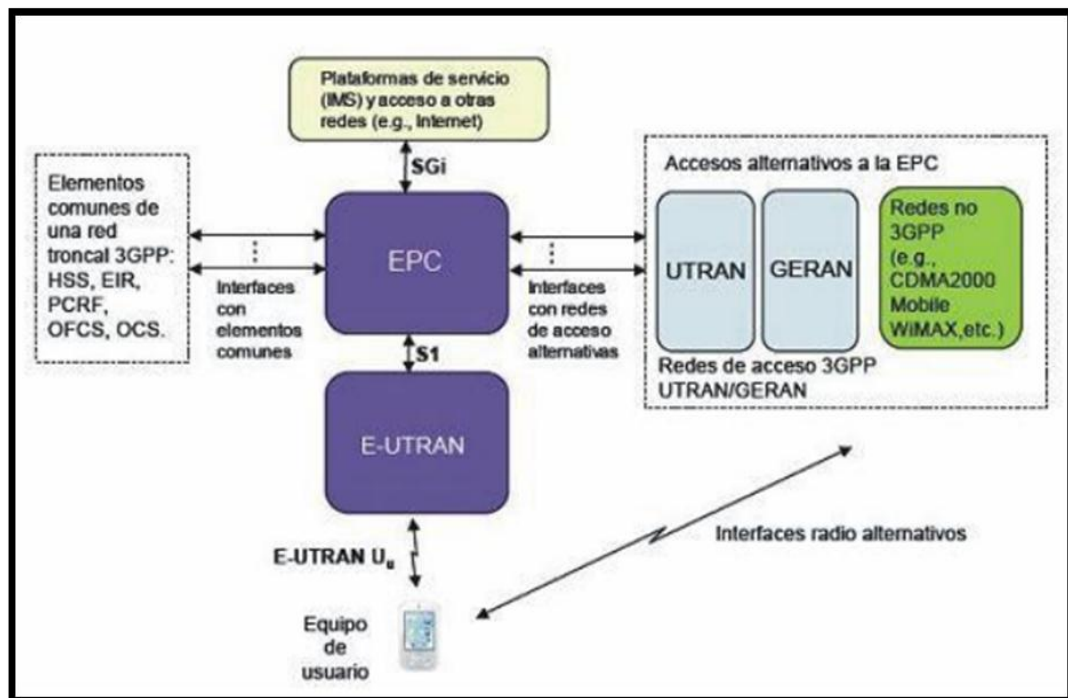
Plataformas de servicio (IMS) y acceso a otras redes (e.g., Internet)

SGi

Elementos comunes de una red troncal 3GPP: HSS, EIR, PCRF, OFCS, OCS.

Interfaces con elementos comunes

EPC

Interfaces con redes de acceso alternativas

Accesos alternativos a la EPC

UTRAN

GERAN

Redes no 3GPP (e.g., CDMA2000 Mobile WiMAX,etc.)

Redes de acceso 3GPP UTRAN/GERAN

S1

E-UTRAN

E-UTRAN $U_u$

Interfaces radio alternativos

Equipo de usuario